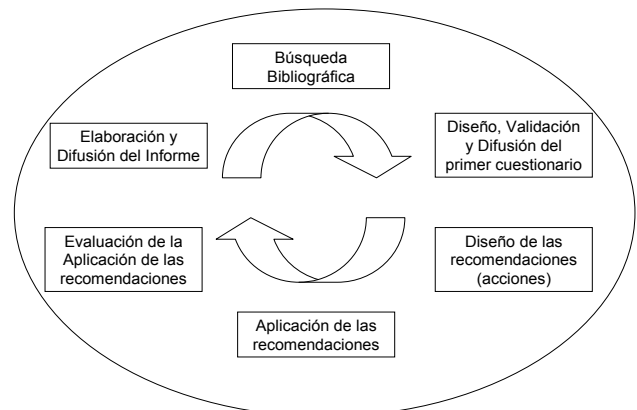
Búsqueda Bibliográfica

Elaboración y Difusión del Informe

Diseño, Validación y Difusión del primer cuestionario

Evaluación de la Aplicación de las recomendaciones

Diseño de las recomendaciones (acciones)

Aplicación de las recomendaciones